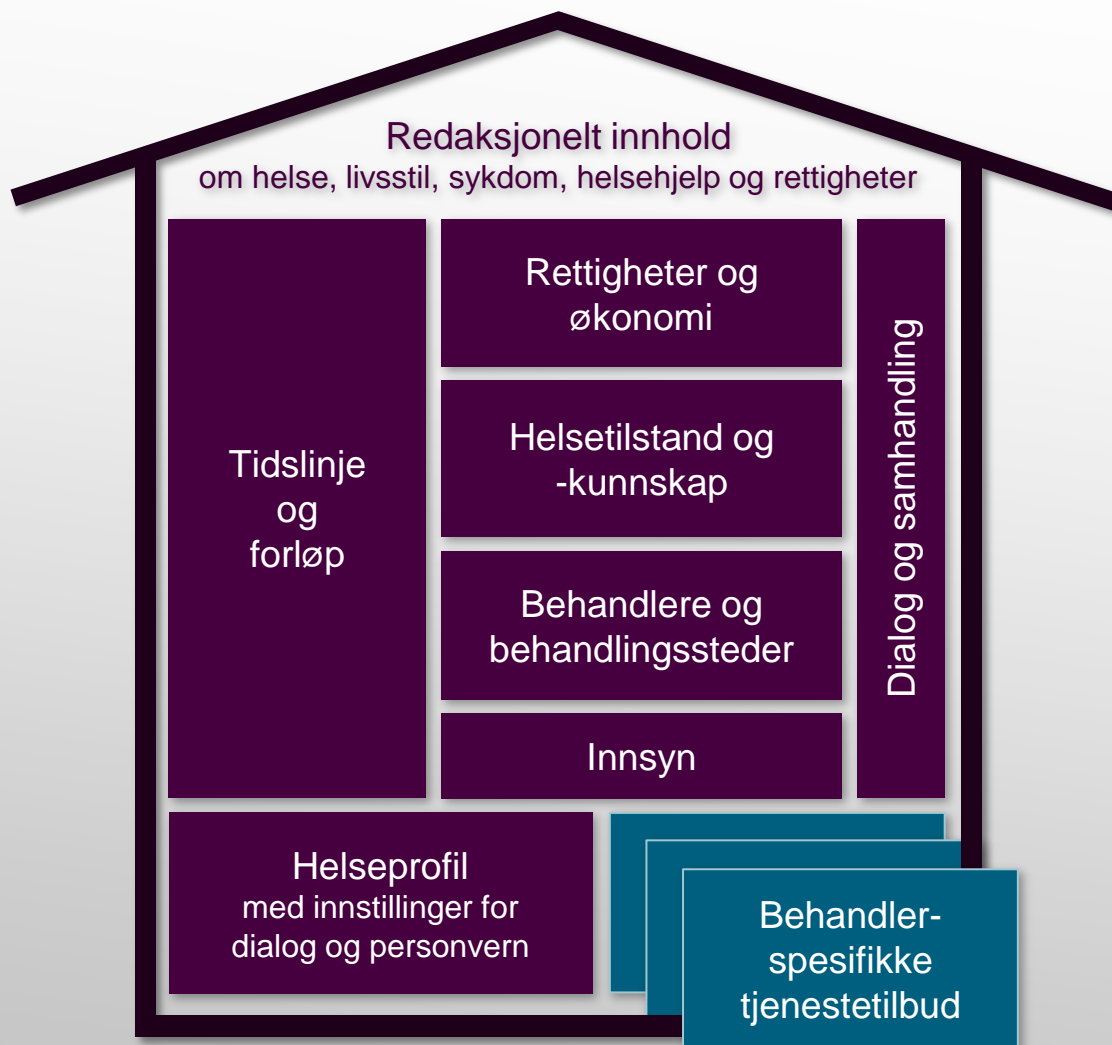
Redaksjonelt innhold
om helse, livsstil, sykdom, helsehjelp og rettigheter

Tidslinje og forløp

Rettigheter og økonomi

Helsetilstand og -kunnskap

Behandlere og behandlingssteder

Innsyn

Dialog og samhandling

Helseprofil
med innstillinger for dialog og personvern

Behandler-spesifikke tjenestetilbud